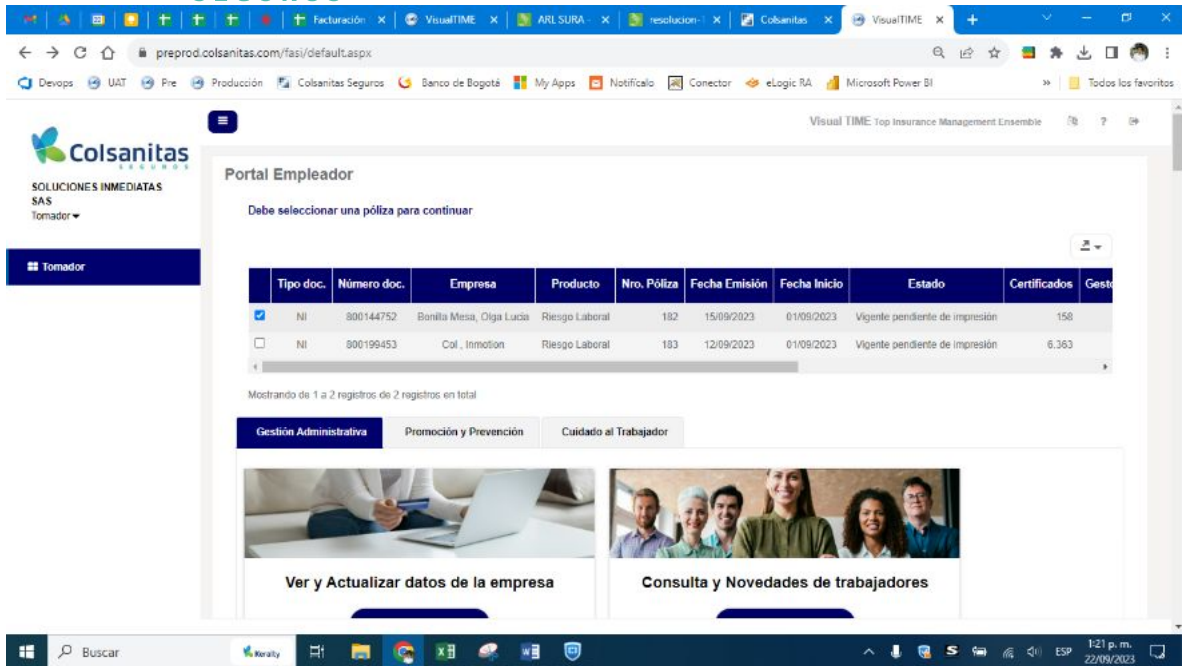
Facturación × | VisualTIME × | ARL SURA - × | resolucion-1 × | Colsanitas × | VisualTIME ×

preprod.colsanitas.com/fasi/default.aspx

Devops | UAT | Pre | Producción | Colsanitas Seguros | Banco de Bogotá | My Apps | Notifícalo | Conector | eLogic RA | Microsoft Power BI | Todos los favoritos

Colsanitas SEGUROS

SOLUCIONES INMEDIATAS SAS
Tomador

Tomador

Visual TIME Top Insurance Management Ensemble

Portal Empleador

Debe seleccionar una póliza para continuar

| | Tipo doc. | Número doc. | Empresa | Producto | Nro. Póliza | Fecha Emisión | Fecha Inicio | Estado | Certificados | Gest |
|---|---|---|---|---|---|---|---|---|---|---|
| ☑ | NI | 800144752 | Bonilla Mesa, Olga Lucia | Riesgo Laboral | 182 | 15/09/2023 | 01/09/2023 | Vigente pendiente de impresión | 158 | |
| ☐ | NI | 800199453 | Col , Inmotion | Riesgo Laboral | 183 | 12/09/2023 | 01/09/2023 | Vigente pendiente de impresión | 6.363 | |

Mostrando de 1 a 2 registros de 2 registros en total

Gestión Administrativa | Promoción y Prevención | Cuidado al Trabajador

Ver y Actualizar datos de la empresa

Consulta y Novedades de trabajadores

Buscar | Keralty | ESP | 1:21 p. m. 22/09/2023